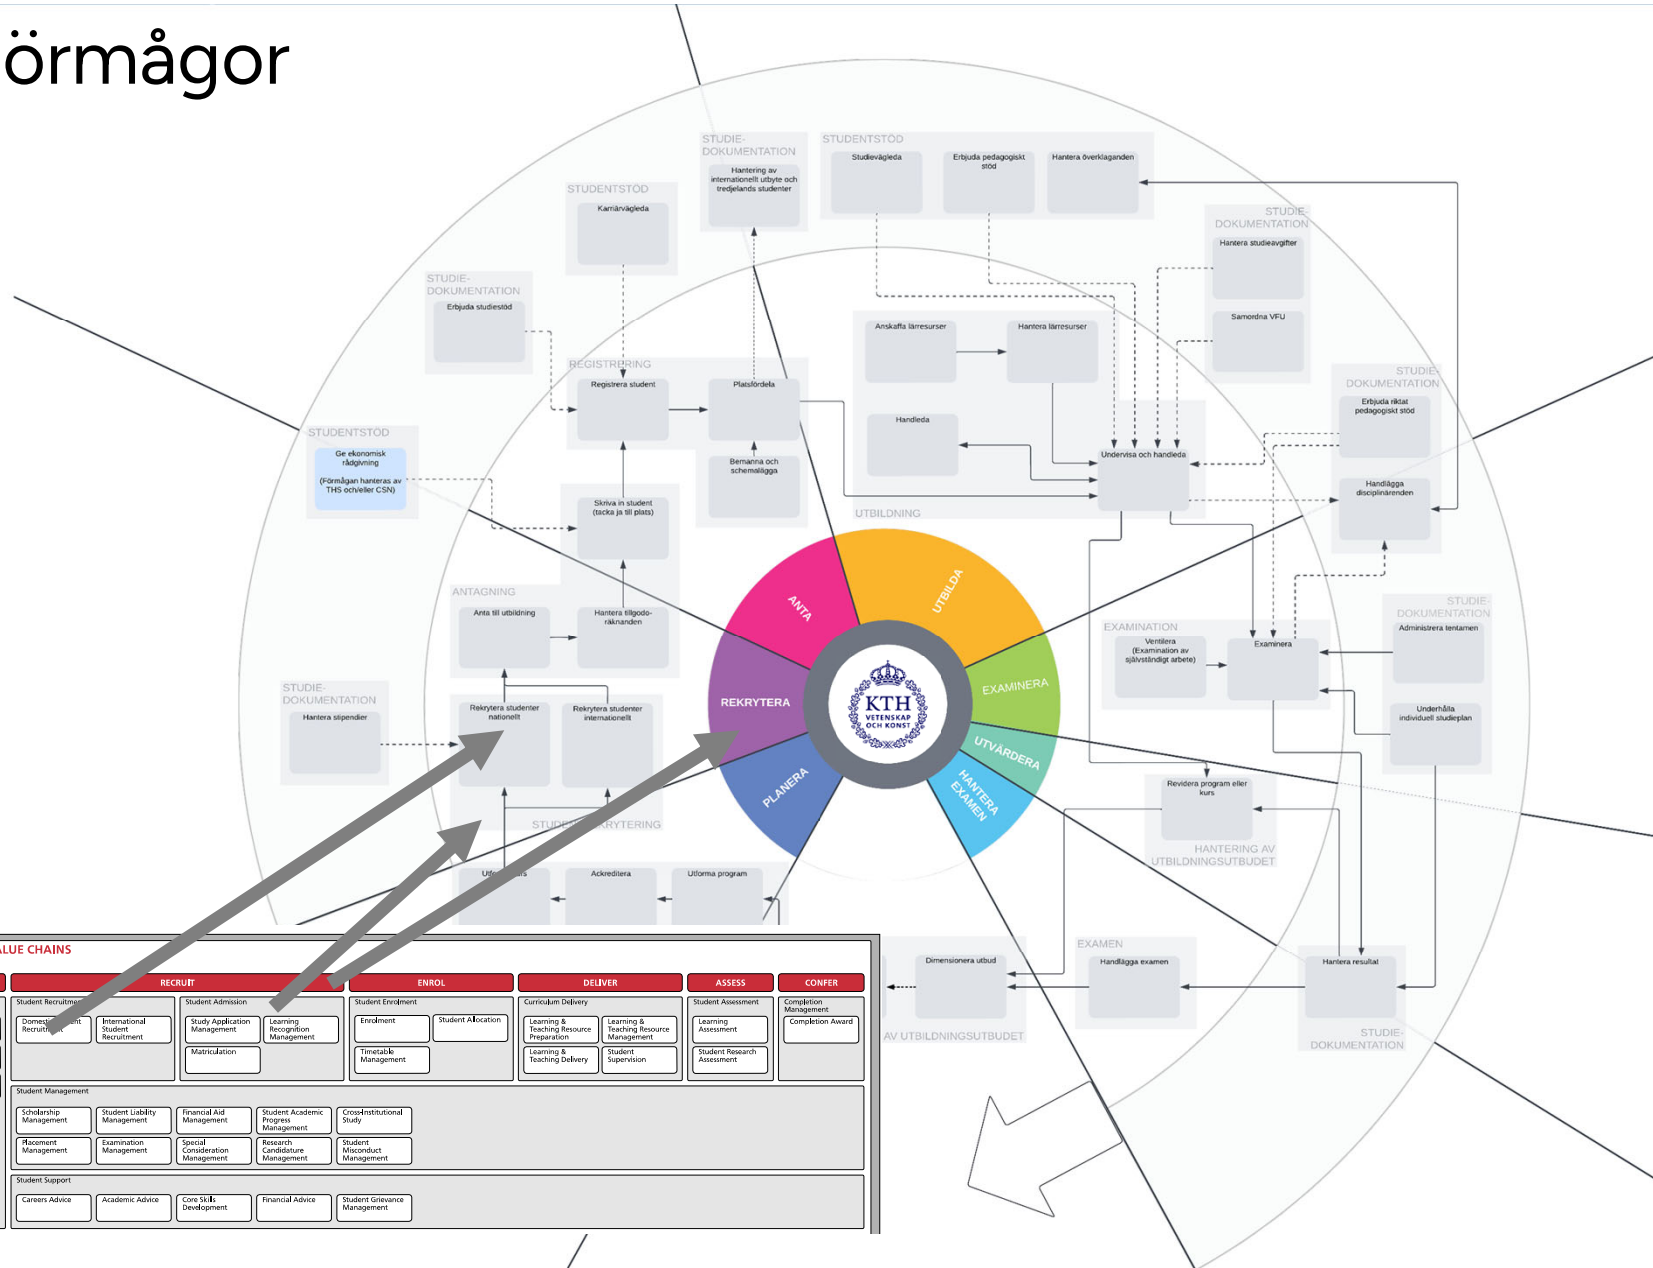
örmågor

STUDIE-DOKUMENTATION
Hantering av internationellt utbyte och tredjelands studenter

STUDENTSTÖD
Studievägleda
Erbjuda pedagogiskt stöd
Hantera överklaganden

STUDENTSTÖD
Karriärvägleda

STUDIE-DOKUMENTATION
Hantera studieavgifter
Samordna VFU

STUDIE-DOKUMENTATION
Erbjuda studiestöd

Anskaffa lärresurser
Hantera lärresurser
Handleda
Undervisa och handleda

REGISTRERING
Registrera student
Platsfördela
Bemanna och schemalägga

STUDIE-DOKUMENTATION
Erbjuda riktat pedagogiskt stöd
Handlägga disciplinärenden

STUDENTSTÖD
Ge ekonomisk rådgivning
(Förmågan hanteras av THS och/eller CSN)

Skriva in student (tacka ja till plats)

UTBILDNING

ANTAGNING
Anta till utbildning
Hantera tillgodoräknanden

ANTA
UTBILDA
EXAMINERA
REKRYTERA
UTVÄRDERA
PLANERA
HANTERA EXAMEN

KTH VETENSKAP OCH KONST

EXAMINATION
Ventilera (Examination av självständigt arbete)
Examinera

STUDIE-DOKUMENTATION
Administrera tentamen
Underhålla individuell studieplan

STUDIE-DOKUMENTATION
Hantera stipendier

Rekrytera studenter nationellt
Rekrytera studenter internationellt

STUDENTREKRYTERING

Revidera program eller kurs
HANTERING AV UTBILDNINGSUTBUDET

Utf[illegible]
Ackreditera
Utforma program

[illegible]LUE CHAINS
RECRUIT
ENROL
DELIVER
ASSESS
CONFER
Student Recruitment
Domestic Student Recruitment
International Student Recruitment
Student Admission
Study Application Management
Learning Recognition Management
Matriculation
Student Enrolment
Enrolment
Student Allocation
Timetable Management
Curriculum Delivery
Learning & Teaching Resource Preparation
Learning & Teaching Resource Management
Learning & Teaching Delivery
Student Supervision
Student Assessment
Learning Assessment
Student Research Assessment
Completion Management
Completion Award
Student Management
Scholarship Management
Student Liability Management
Financial Aid Management
Student Academic Progress Management
Cross-Institutional Study
Placement Management
Examination Management
Special Consideration Management
Research Candidature Management
Student Misconduct Management
Student Support
Careers Advice
Academic Advice
Core Skills Development
Financial Advice
Student Grievance Management

Dimensionera utbud
AV UTBILDNINGSUTBUDET
EXAMEN
Handlägga examen
Hantera resultat
STUDIE-DOKUMENTATION